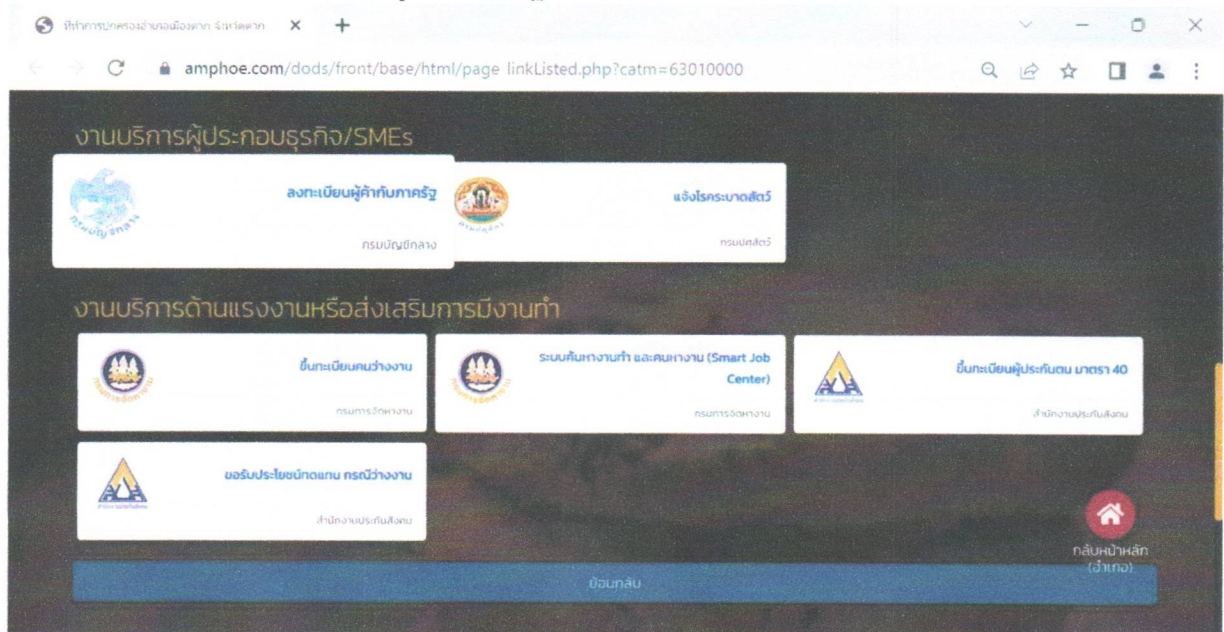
ที่ทำการปกครองอำเภอเมืองตาก จังหวัดตาก ×  +

amphoe.com/dods/front/base/html/page_linkListed.php?catm=63010000

งานบริการผู้ประกอบธุรกิจ/SMEs

ลงทะเบียนผู้ค้ากับภาครัฐ
กรมบัญชีกลาง

แจ้งโรคระบาดสัตว์
กรมปศุสัตว์

งานบริการด้านแรงงานหรือส่งเสริมการมีงานทำ

ขึ้นทะเบียนคนว่างงาน
กรมการจัดหางาน

ระบบค้นหางานทำ และคนหางาน (Smart Job Center)
กรมการจัดหางาน

ขึ้นทะเบียนผู้ประกันตน มาตรา 40
สำนักงานประกันสังคม

ขอรับประโยชน์ทดแทน กรณีว่างงาน
สำนักงานประกันสังคม

กลับหน้าหลัก (อำเภอ)

ย้อนกลับ